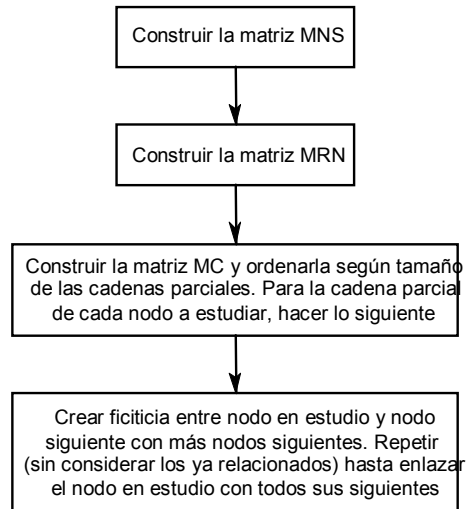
Construir la matriz MNS

Construir la matriz MRN

Construir la matriz MC y ordenarla según tamaño de las cadenas parciales. Para la cadena parcial de cada nodo a estudiar, hacer lo siguiente

Crear ficiticia entre nodo en estudio y nodo siguiente con más nodos siguientes. Repetir (sin considerar los ya relacionados) hasta enlazar el nodo en estudio con todos sus siguientes